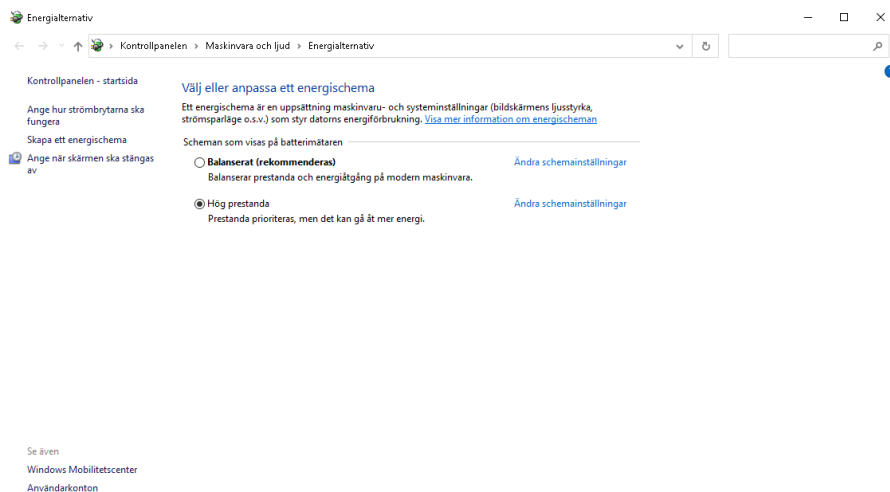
Energialternativ

Kontrollpanelen > Maskinvara och ljud > Energialternativ

Kontrollpanelen - startsida

Ange hur strömbrytarna ska fungera

Skapa ett energischema

Ange när skärmen ska stängas av

Välj eller anpassa ett energischema

Ett energischema är en uppsättning maskinvaru- och systeminställningar (bildskärmens ljusstyrka, strömsparläge o.s.v.) som styr datorns energiförbrukning. Visa mer information om energischeman

Scheman som visas på batterimätaren

Balanserat (rekommenderas)
Balanserar prestanda och energiåtgång på modern maskinvara.
Ändra schemainställningar

Hög prestanda
Prestanda prioriteras, men det kan gå åt mer energi.
Ändra schemainställningar

Se även

Windows Mobilitetscenter

Användarkonton